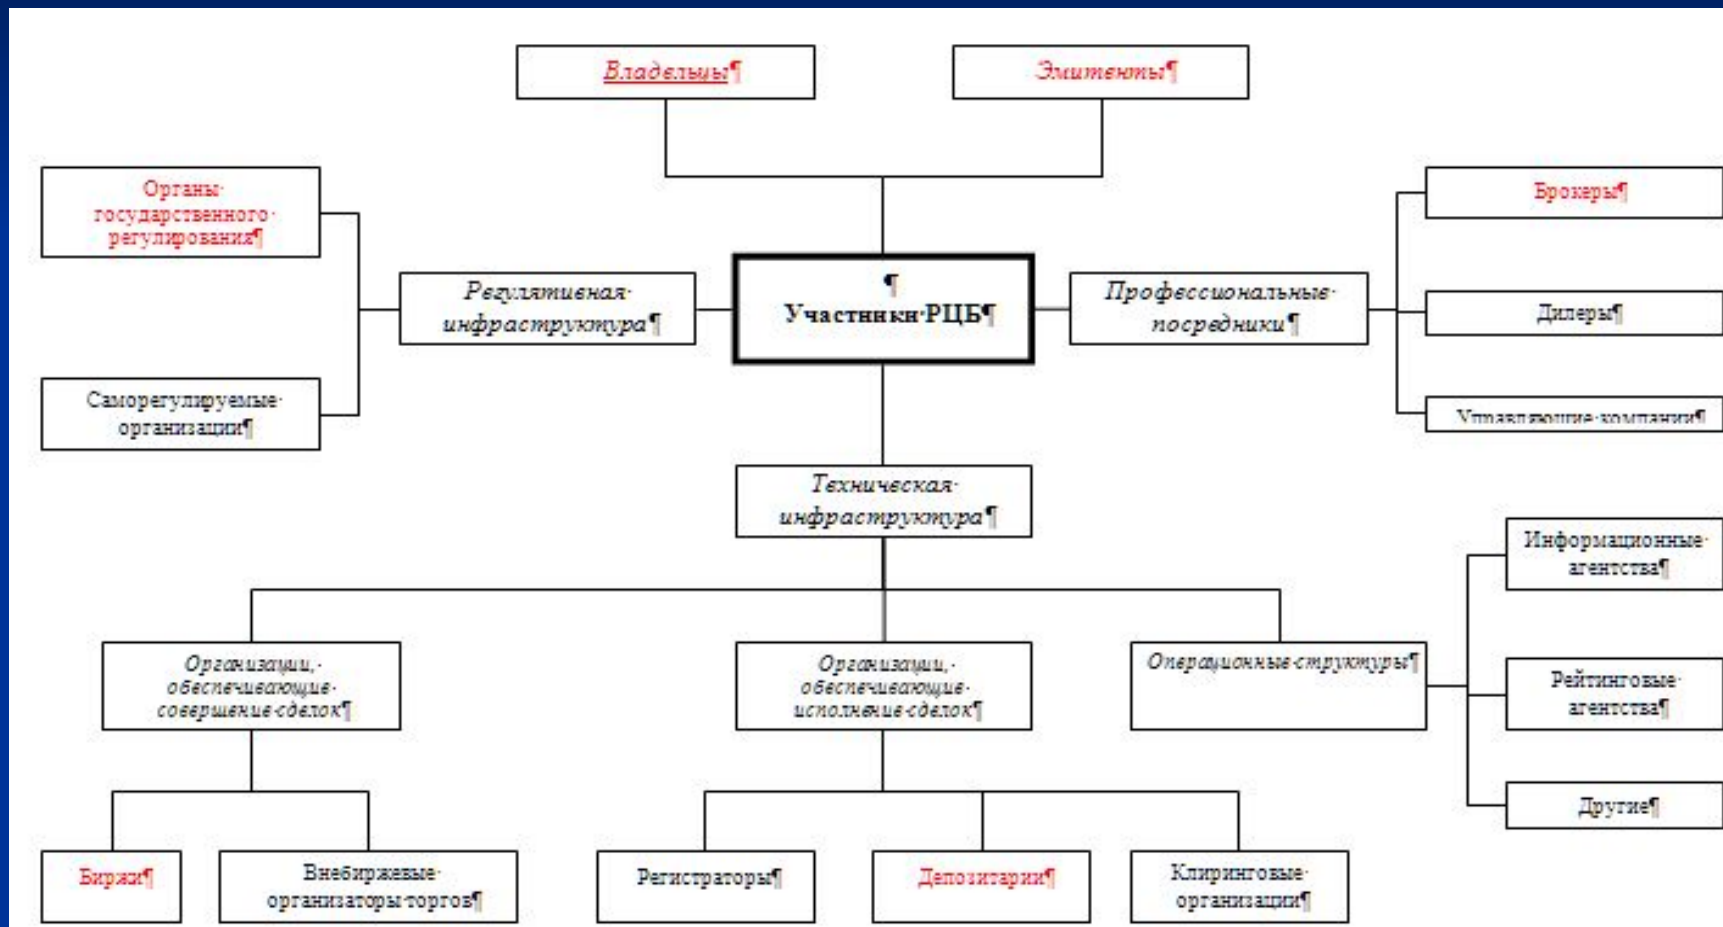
Владельцы¶

Эмитенты¶

Органы· государственного· регулирования¶

Брокеры¶

¶
Участники·РЦБ¶

Регулятивная· инфраструктура¶

Профессиональные· посредники¶

Дилеры¶

Самoрегулируемые· организации¶

Управляющие·компании¶

Техническая· инфраструктура¶

Информационные· агентства¶

Организации,· обеспечивающие· совершение·сделок¶

Организации,· обеспечивающие· исполнение·сделок¶

Операционные·структуры¶

Рейтинговые· агентства¶

Другие¶

Биржи¶

Внебиржевые· организаторы·торгов¶

Регистраторы¶

Депозитарии¶

Клиринговые· организации¶